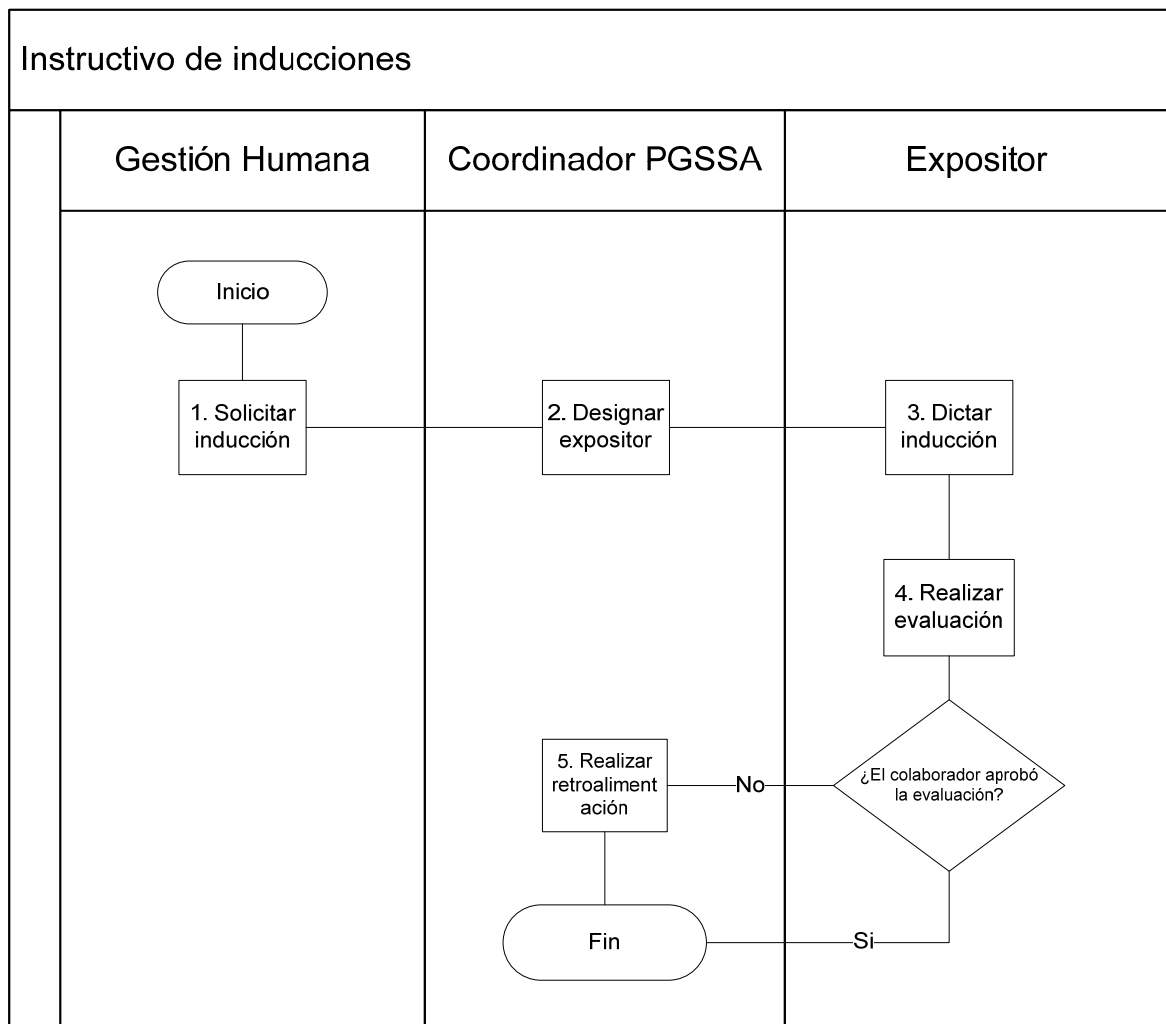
Instructivo de inducciones

Gestión Humana

Coordinador PGSSA

Expositor

Inicio

1. Solicitar inducción

2. Designar expositor

3. Dictar inducción

4. Realizar evaluación

¿El colaborador aprobó la evaluación?

No

5. Realizar retroaliment ación

Si

Fin